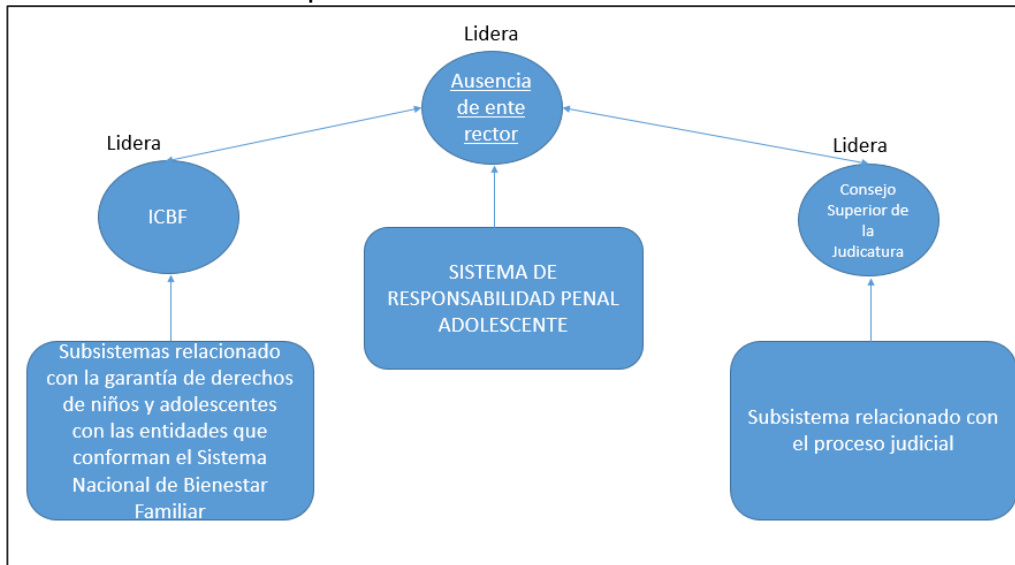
Lidera

Ausencia de ente rector

Lidera

ICBF

Lidera

Consejo Superior de la Judicatura

SISTEMA DE RESPONSABILIDAD PENAL ADOLESCENTE

Subsistemas relacionado con la garantía de derechos de niños y adolescentes con las entidades que conforman el Sistema Nacional de Bienestar Familiar

Subsistema relacionado con el proceso judicial